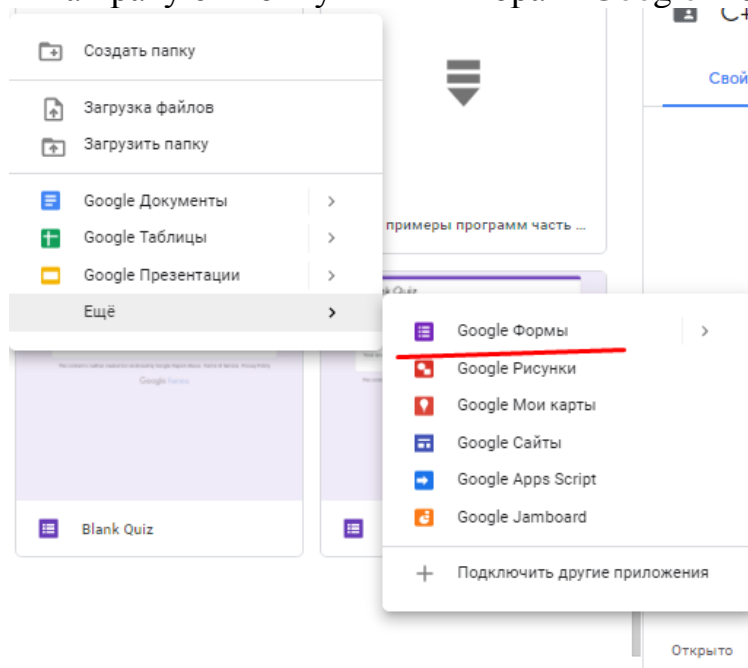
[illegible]

Создать папку

Загрузка файлов

Загрузить папку

Google Документы >

Google Таблицы >

Google Презентации >

Ещё >

Свой

примеры программ часть ...

Google Формы >

Google Рисунки

Google Мои карты

Google Сайты

Google Apps Script

Google Jamboard

Подключить другие приложения

Blank Quiz

Открыто